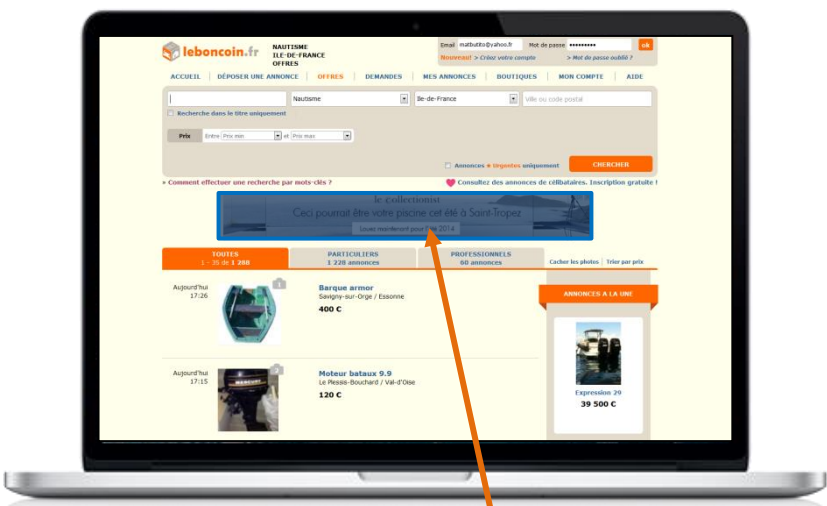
leboncoin.fr

NAUTISME
ILE-DE-FRANCE
OFFRES

Email mattbutito@yahoo.fr Mot de passe •••••••••• ok

Nouveau! > Créez votre compte > Mot de passe oublié ?

ACCUEIL | DÉPOSER UNE ANNONCE | OFFRES | DEMANDES | MES ANNONCES | BOUTIQUES | MON COMPTE | AIDE

Nautisme

Ile-de-France

Ville ou code postal

Recherche dans le titre uniquement

Prix Entre Prix min et Prix max

Annonces « Urgentes » uniquement

CHERCHER

» Comment effectuer une recherche par mots-clés ?

Consultez des annonces de célibataires. Inscription gratuite !

le collectionist
Ceci pourrait être votre piscine cet été à Saint-Tropez
Louez maintenant pour l'été 2014

TOUTES
1 - 35 de 1 288

PARTICULIERS
1 228 annonces

PROFESSIONNELS
60 annonces

Cacher les photos | Trier par prix

Aujourd'hui
17:26

Barque armor
Savigny-sur-Orge / Essonne
400 €

ANNONCES A LA UNE

Aujourd'hui
17:15

Moteur bataux 9.9
Le Plessis-Bouchard / Val-d'Oise
120 €

Expression 29
39 500 €